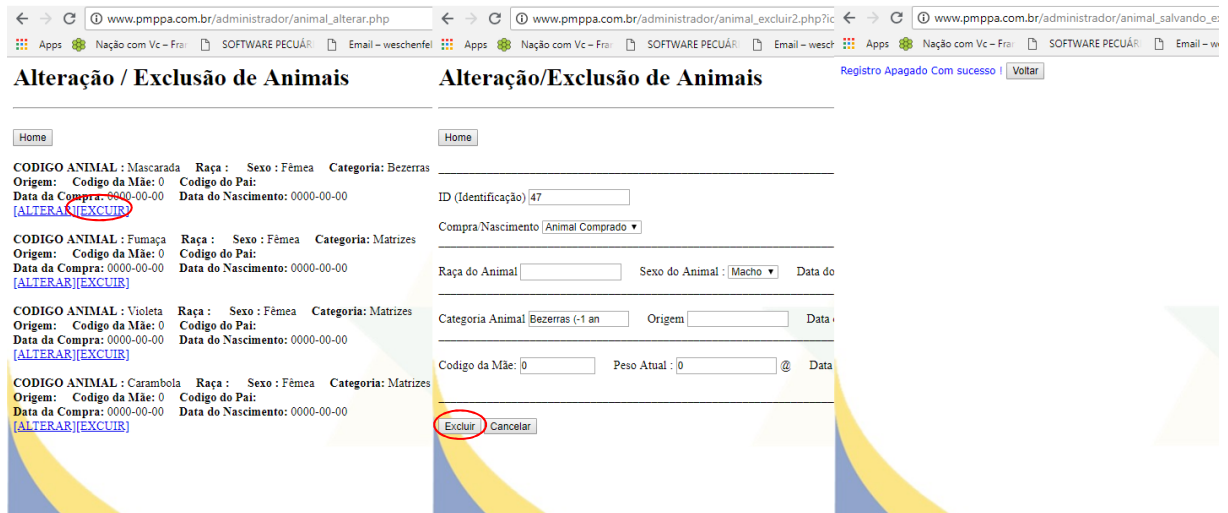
www.pmppa.com.br/administrador/animal_alterar.php

Apps  Nação com Vc – Fra  SOFTWARE PECUÁR  Email – weschenfel

Alteração / Exclusão de Animais

Home

CODIGO ANIMAL : Mascarada Raça : Sexo : Fêmea Categoria: Bezerras
Origem: Codigo da Mãe: 0 Codigo do Pai:
Data da Compra: 0000-00-00 Data do Nascimento: 0000-00-00
[ALTERAR][EXCUIR]

CODIGO ANIMAL : Fumaça Raça : Sexo : Fêmea Categoria: Matrizes
Origem: Codigo da Mãe: 0 Codigo do Pai:
Data da Compra: 0000-00-00 Data do Nascimento: 0000-00-00
[ALTERAR][EXCUIR]

CODIGO ANIMAL : Violeta Raça : Sexo : Fêmea Categoria: Matrizes
Origem: Codigo da Mãe: 0 Codigo do Pai:
Data da Compra: 0000-00-00 Data do Nascimento: 0000-00-00
[ALTERAR][EXCUIR]

CODIGO ANIMAL : Carambola Raça : Sexo : Fêmea Categoria: Matrizes
Origem: Codigo da Mãe: 0 Codigo do Pai:
Data da Compra: 0000-00-00 Data do Nascimento: 0000-00-00
[ALTERAR][EXCUIR]

www.pmppa.com.br/administrador/animal_excluir2.php?ic

Apps  Nação com Vc – Fra  SOFTWARE PECUÁR  Email – wesch

Alteração/Exclusão de Animais

Home

ID (Identificação) 47

Compra/Nascimento Animal Comprado

Raça do Animal  Sexo do Animal : Macho  Data do

Categoria Animal Bezerras (-1 an  Origem  Data

Codigo da Mãe: 0  Peso Atual : 0 @ Data

Excluir Cancelar

www.pmppa.com.br/administrador/animal_salvando_e

Apps  Nação com Vc – Fra  SOFTWARE PECUÁR  Email – w

Registro Apagado Com sucesso ! Voltar